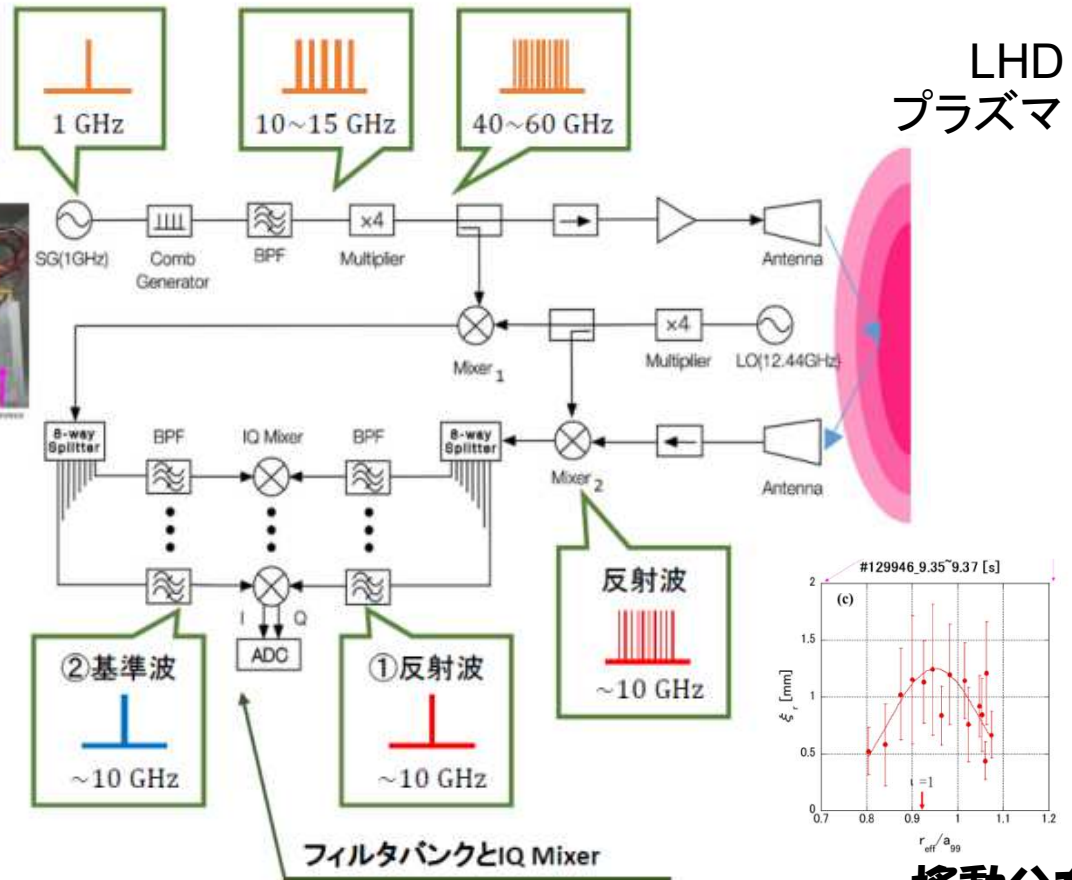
LHD
プラズマ

1 GHz

10~15 GHz

40~60 GHz

SG(1GHz)
Comb Generator
BPF
×4
Multiplier
Antenna

Mixer$_1$
×4
Multiplier
LO(12.44GHz)

8-way Splitter
BPF
IQ Mixer
BPF
8-way Splitter
Mixer$_2$
Antenna

I
Q
ADC

反射波
~10 GHz

②基準波
~10 GHz

①反射波
~10 GHz

#129946_9.35~9.37 [s]
(c)
2
1.5
1
0.5
0
$\xi_r$ [mm]
ι =1
0.7
0.8
0.9
1
1.1
1.2
$r_{eff}/a_{99}$

フィルタバンクとIQ Mixer

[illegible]